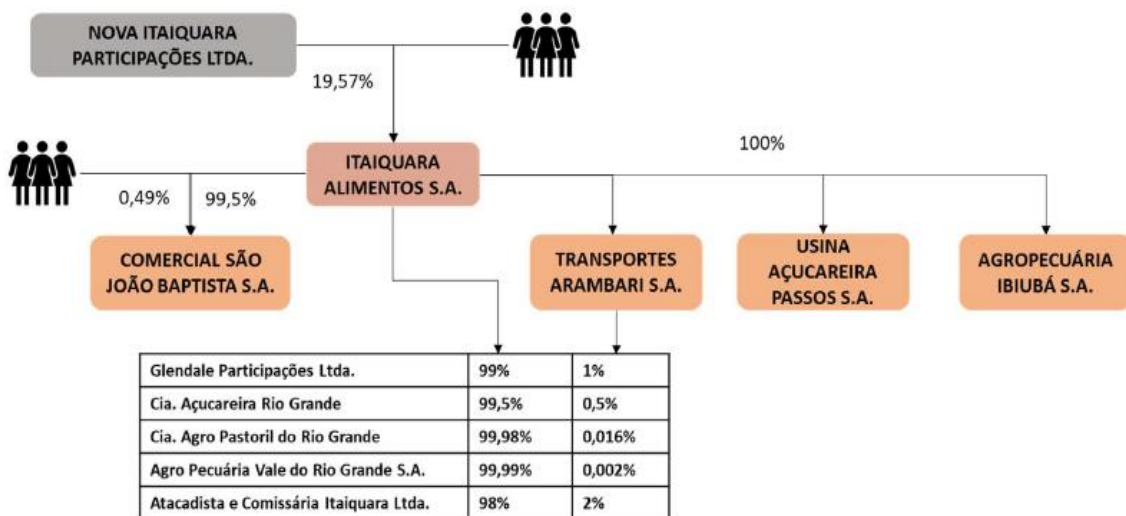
NOVA ITAIQUARA PARTICIPAÇÕES LTDA.

19,57%

ITAIQUARA ALIMENTOS S.A.

100%

0,49%

99,5%

COMERCIAL SÃO JOÃO BAPTISTA S.A.

TRANSPORTES ARAMBARI S.A.

USINA AÇUCAREIRA PASSOS S.A.

AGROPECUÁRIA IBIUBÁ S.A.

| Glendale Participações Ltda. | 99% | 1% |
|---|---|---|
| Cia. Açucareira Rio Grande | 99,5% | 0,5% |
| Cia. Agro Pastoril do Rio Grande | 99,98% | 0,016% |
| Agro Pecuária Vale do Rio Grande S.A. | 99,99% | 0,002% |
| Atacadista e Comissária Itaiquara Ltda. | 98% | 2% |